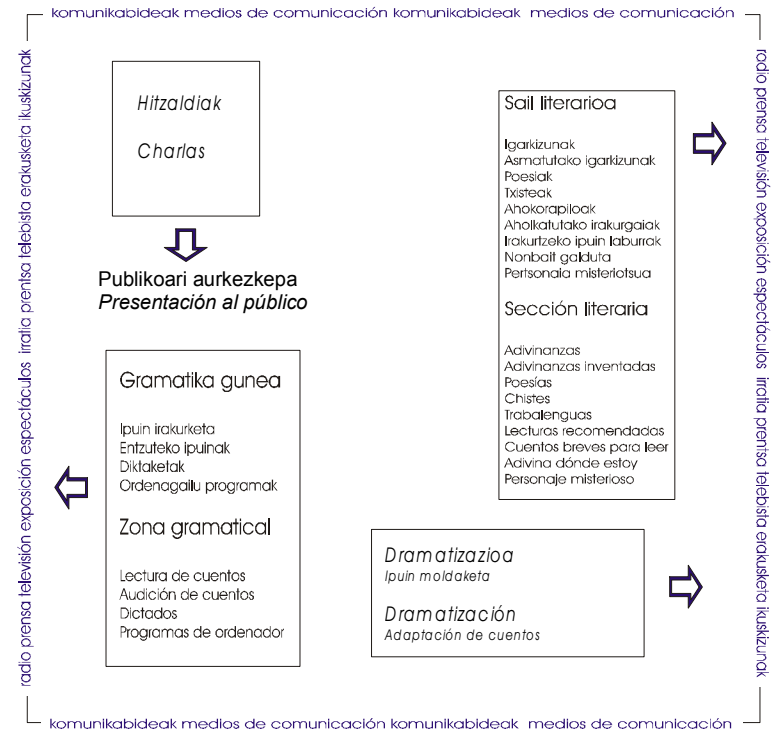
komunikabideak medios de comunicación komunikabideak medios de comunicación

radio prensa televisión exposición espectáculos irratia prentsa telebista erakusketa ikuskizunak

radio prensa televisión exposición espectáculos irratia prentsa telebista erakusketa ikuskizunak

Hitzaldiak

Charlas

Publikoari aurkezkepa
*Presentación al público*

Sail literarioa

Igarkizunak
Asmatutako igarkizunak
Poesiak
Txisteak
Ahokorapiloak
Aholkatutako irakurgaiak
Irakurtzeko ipuin laburrak
Nonbait galduta
Pertsonaia misteriotsua

Sección literaria

Adivinanzas
Adivinanzas inventadas
Poesías
Chistes
Trabalenguas
Lecturas recomendadas
Cuentos breves para leer
Adivina dónde estoy
Personaje misterioso

Gramatika gunea

Ipuin irakurketa
Entzuteko ipuinak
Diktaketak
Ordenagailu programak

Zona gramatical

Lectura de cuentos
Audición de cuentos
Dictados
Programas de ordenador

Dramatizazioa
Ipuin moldaketa

Dramatización
Adaptación de cuentos

radio prensa televisión exposición espectáculos irratia prentsa telebista erakusketa ikuskizunak

komunikabideak medios de comunicación komunikabideak medios de comunicación